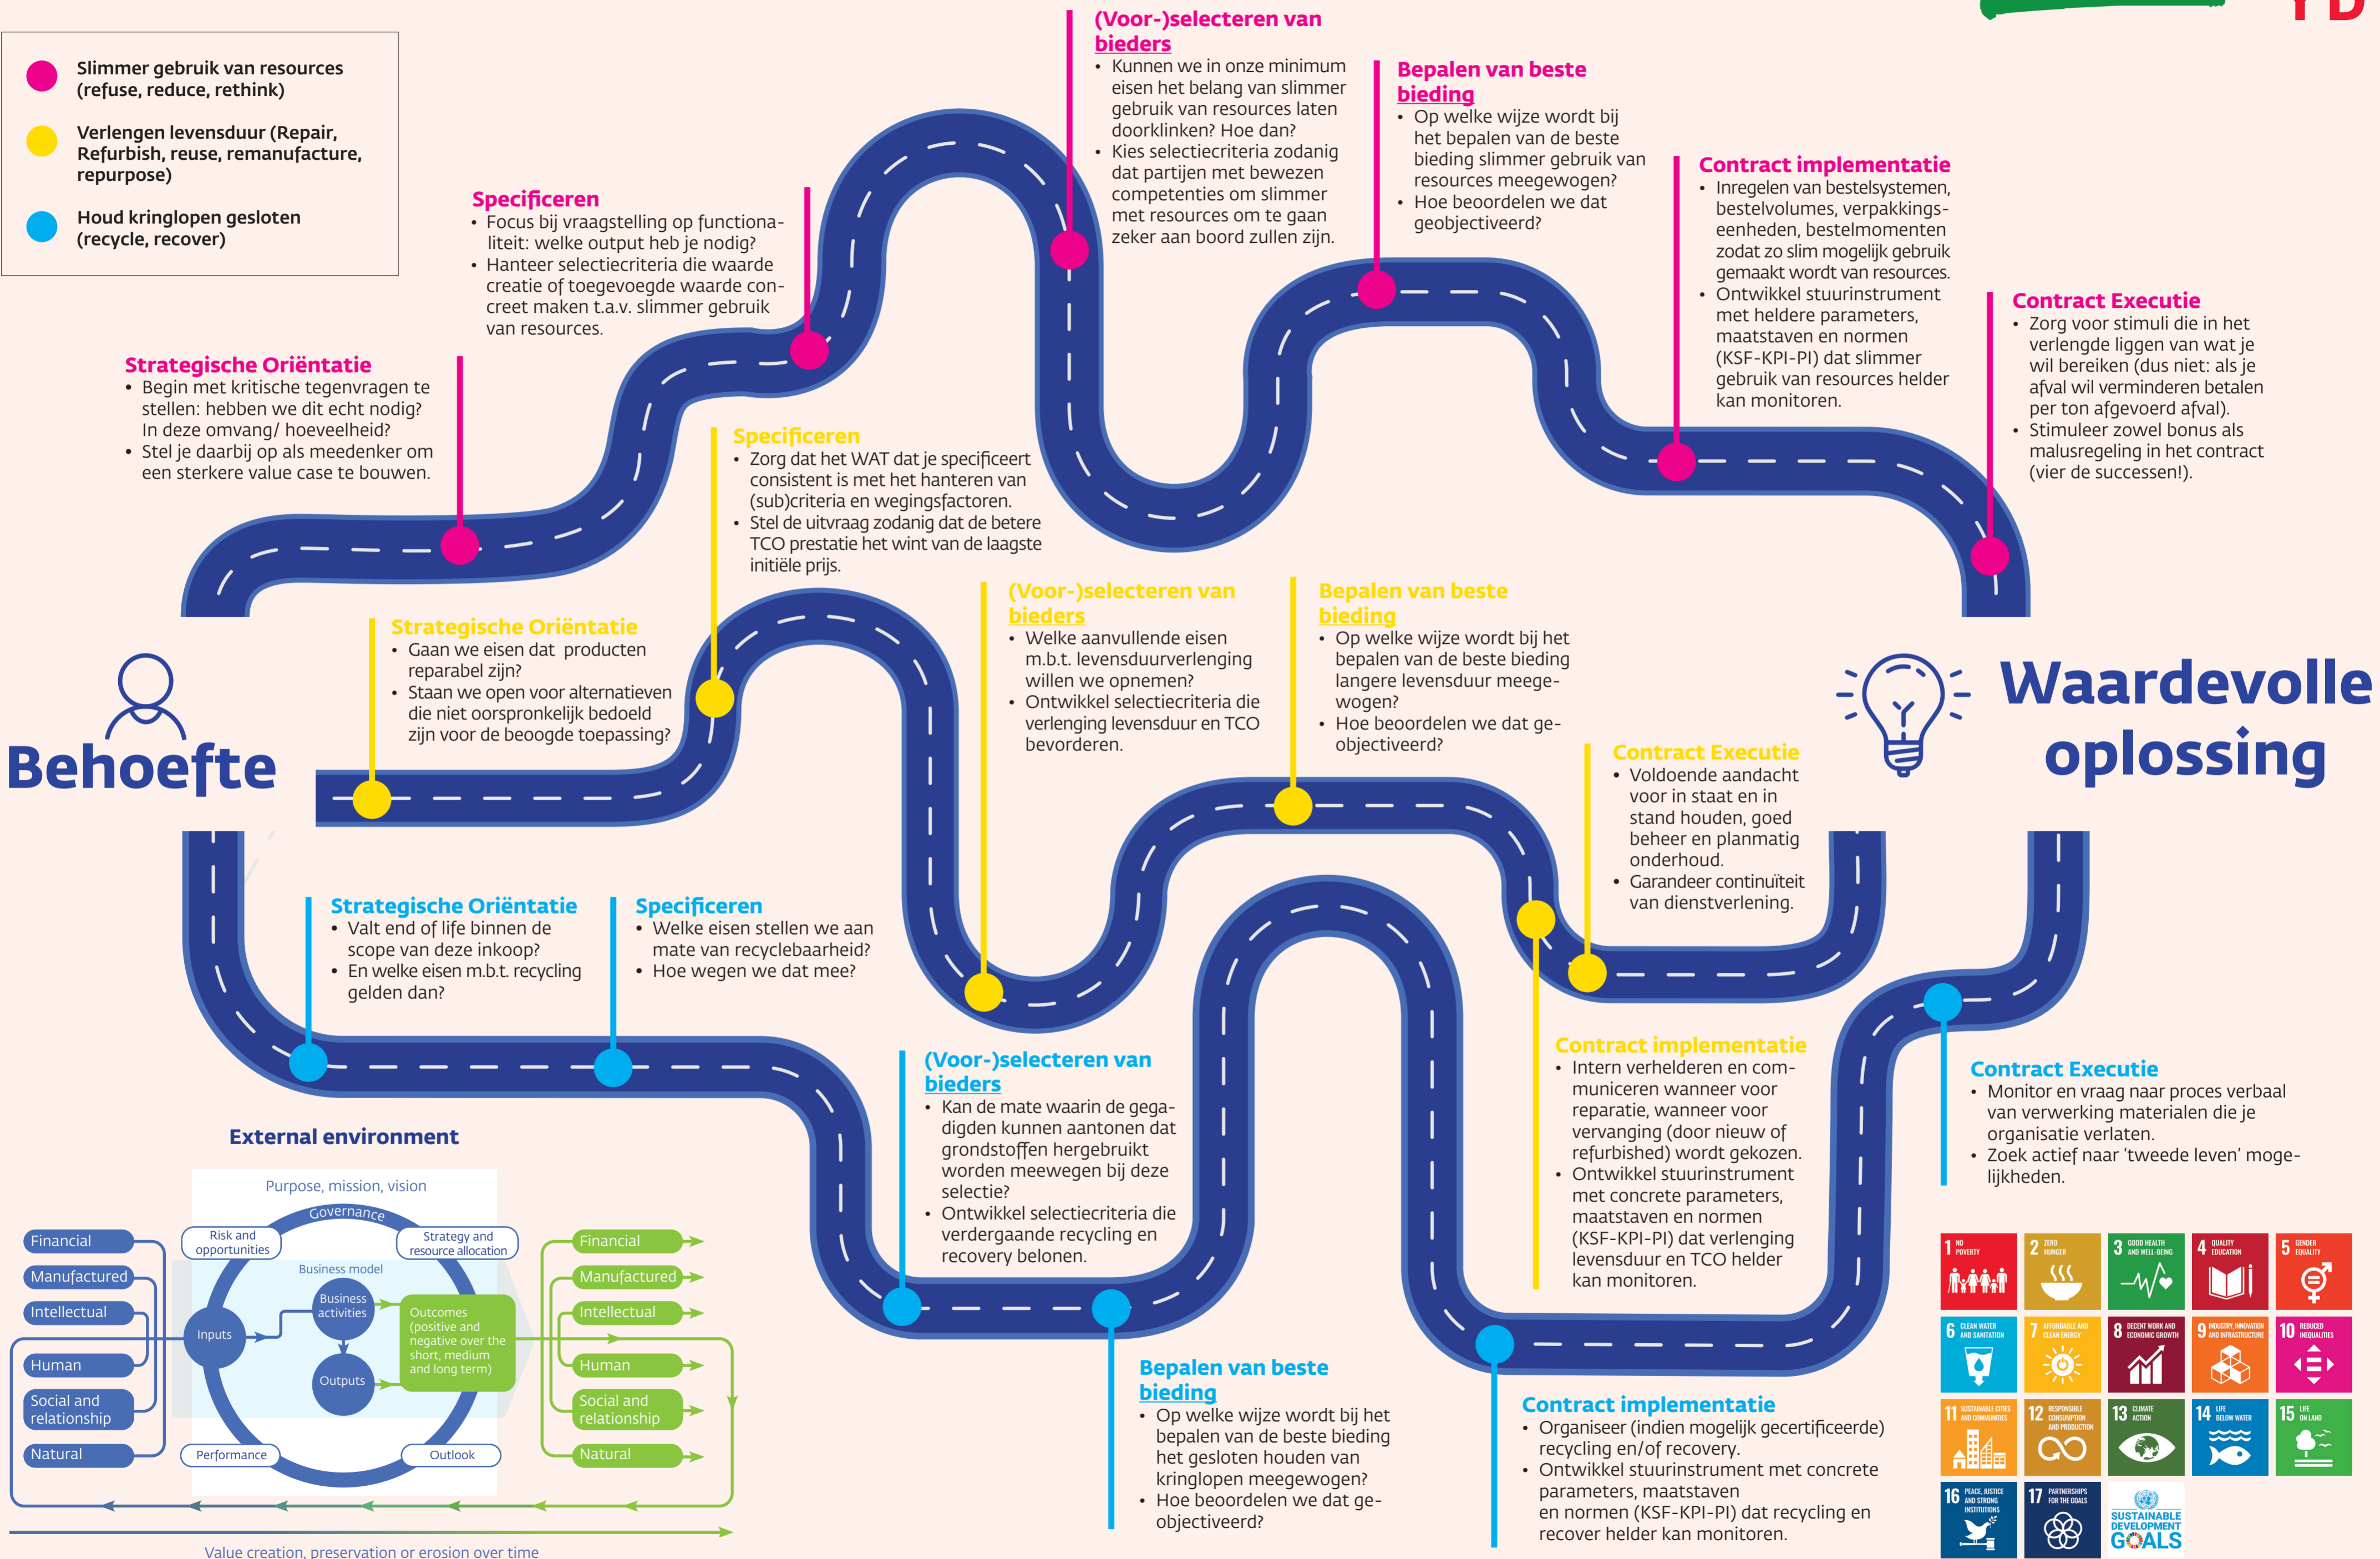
Slimmer gebruik van resources (refuse, reduce, rethink)

Verlengen levensduur (Repair, Refurbish, reuse, remanufacture, repurpose)

Houd kringlopen gesloten (recycle, recover)

(Voor-)selecteren van bieders
• Kunnen we in onze minimum eisen het belang van slimmer gebruik van resources laten doorklinken? Hoe dan?
• Kies selectiecriteria zodanig dat partijen met bewezen competenties om slimmer met resources om te gaan zeker aan boord zullen zijn.

Bepalen van beste bieding
• Op welke wijze wordt bij het bepalen van de beste bieding slimmer gebruik van resources meegewogen?
• Hoe beoordelen we dat geobjectiveerd?

Contract implementatie
• Inregelen van bestelsystemen, bestelvolumes, verpakkingseenheden, bestelmomenten zodat zo slim mogelijk gebruik gemaakt wordt van resources.
• Ontwikkel stuurinstrument met heldere parameters, maatstaven en normen (KSF-KPI-PI) dat slimmer gebruik van resources helder kan monitoren.

Contract Executie
• Zorg voor stimuli die in het verlengde liggen van wat je wil bereiken (dus niet: als je afval wil verminderen betalen per ton afgevoerd afval).
• Stimuleer zowel bonus als malusregeling in het contract (vier de successen!).

Specificeren
• Focus bij vraagstelling op functionaliteit: welke output heb je nodig?
• Hanteer selectiecriteria die waarde creatie of toegevoegde waarde concreet maken t.a.v. slimmer gebruik van resources.

Strategische Oriëntatie
• Begin met kritische tegenvragen te stellen: hebben we dit echt nodig? In deze omvang/ hoeveelheid?
• Stel je daarbij op als meedenker om een sterkere value case te bouwen.

Specificeren
• Zorg dat het WAT dat je specificeert consistent is met het hanteren van (sub)criteria en wegingsfactoren.
• Stel de uitvraag zodanig dat de betere TCO prestatie het wint van de laagste initiële prijs.

(Voor-)selecteren van bieders
• Welke aanvullende eisen m.b.t. levensduurverlenging willen we opnemen?
• Ontwikkel selectiecriteria die verlenging levensduur en TCO bevorderen.

Bepalen van beste bieding
• Op welke wijze wordt bij het bepalen van de beste bieding langere levensduur meegewogen?
• Hoe beoordelen we dat geobjectiveerd?

Strategische Oriëntatie
• Gaan we eisen dat producten reparabel zijn?
• Staan we open voor alternatieven die niet oorspronkelijk bedoeld zijn voor de beoogde toepassing?

Behoefte

Waardevolle oplossing

Contract Executie
• Voldoende aandacht voor in staat en in stand houden, goed beheer en planmatig onderhoud.
• Garandeer continuïteit van dienstverlening.

Strategische Oriëntatie
• Valt end of life binnen de scope van deze inkoop?
• En welke eisen m.b.t. recycling gelden dan?

Specificeren
• Welke eisen stellen we aan mate van recyclebaarheid?
• Hoe wegen we dat mee?

(Voor-)selecteren van bieders
• Kan de mate waarin de gegadigden kunnen aantonen dat grondstoffen hergebruikt worden meewegen bij deze selectie?
• Ontwikkel selectiecriteria die verdergaande recycling en recovery belonen.

Contract implementatie
• Intern verhelderen en communiceren wanneer voor reparatie, wanneer voor vervanging (door nieuw of refurbished) wordt gekozen.
• Ontwikkel stuurinstrument met concrete parameters, maatstaven en normen (KSF-KPI-PI) dat verlenging levensduur en TCO helder kan monitoren.

Contract Executie
• Monitor en vraag naar proces verbaal van verwerking materialen die je organisatie verlaten.
• Zoek actief naar 'tweede leven' mogelijkheden.

Bepalen van beste bieding
• Op welke wijze wordt bij het bepalen van de beste bieding het gesloten houden van kringlopen meegewogen?
• Hoe beoordelen we dat geobjectiveerd?

Contract implementatie
• Organiseer (indien mogelijk gecertificeerde) recycling en/of recovery.
• Ontwikkel stuurinstrument met concrete parameters, maatstaven en normen (KSF-KPI-PI) dat recycling en recover helder kan monitoren.

External environment
Purpose, mission, vision
Governance
Risk and opportunities
Strategy and resource allocation
Business model
Business activities
Inputs
Outputs
Outcomes (positive and negative over the short, medium and long term)
Performance
Outlook
Financial
Manufactured
Intellectual
Human
Social and relationship
Natural
Financial
Manufactured
Intellectual
Human
Social and relationship
Natural
Value creation, preservation or erosion over time

1 NO POVERTY
2 ZERO HUNGER
3 GOOD HEALTH AND WELL-BEING
4 QUALITY EDUCATION
5 GENDER EQUALITY
6 CLEAN WATER AND SANITATION
7 AFFORDABLE AND CLEAN ENERGY
8 DECENT WORK AND ECONOMIC GROWTH
9 INDUSTRY, INNOVATION AND INFRASTRUCTURE
10 REDUCED INEQUALITIES
11 SUSTAINABLE CITIES AND COMMUNITIES
12 RESPONSIBLE CONSUMPTION AND PRODUCTION
13 CLIMATE ACTION
14 LIFE BELOW WATER
15 LIFE ON LAND
16 PEACE, JUSTICE AND STRONG INSTITUTIONS
17 PARTNERSHIPS FOR THE GOALS
SUSTAINABLE DEVELOPMENT GOALS